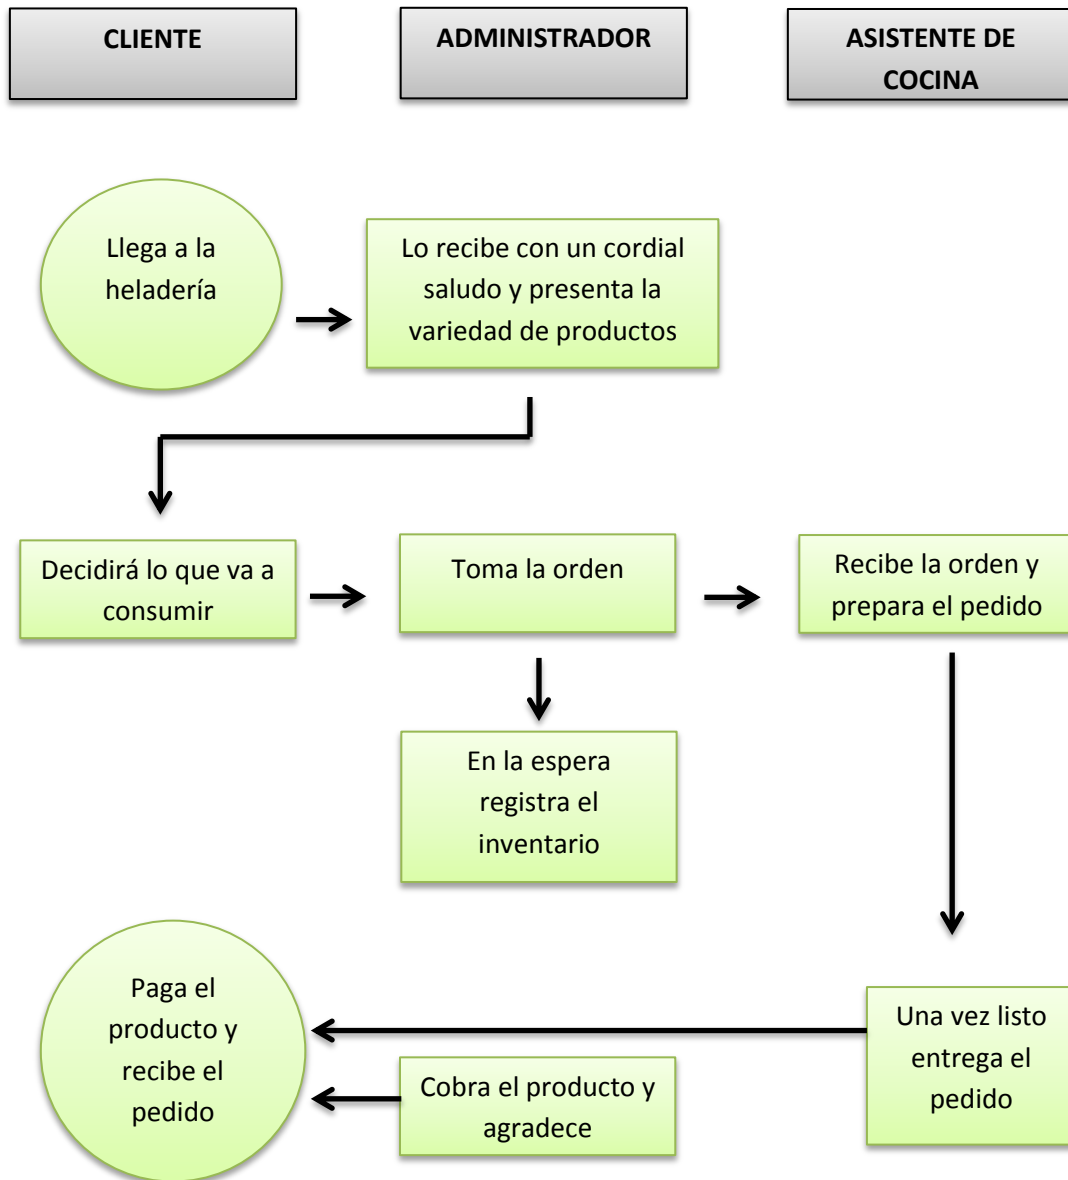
CLIENTE

ADMINISTRADOR

ASISTENTE DE COCINA

Llega a la heladería

Lo recibe con un cordial saludo y presenta la variedad de productos

Decidirá lo que va a consumir

Toma la orden

Recibe la orden y prepara el pedido

En la espera registra el inventario

Paga el producto y recibe el pedido

Cobra el producto y agradece

Una vez listo entrega el pedido